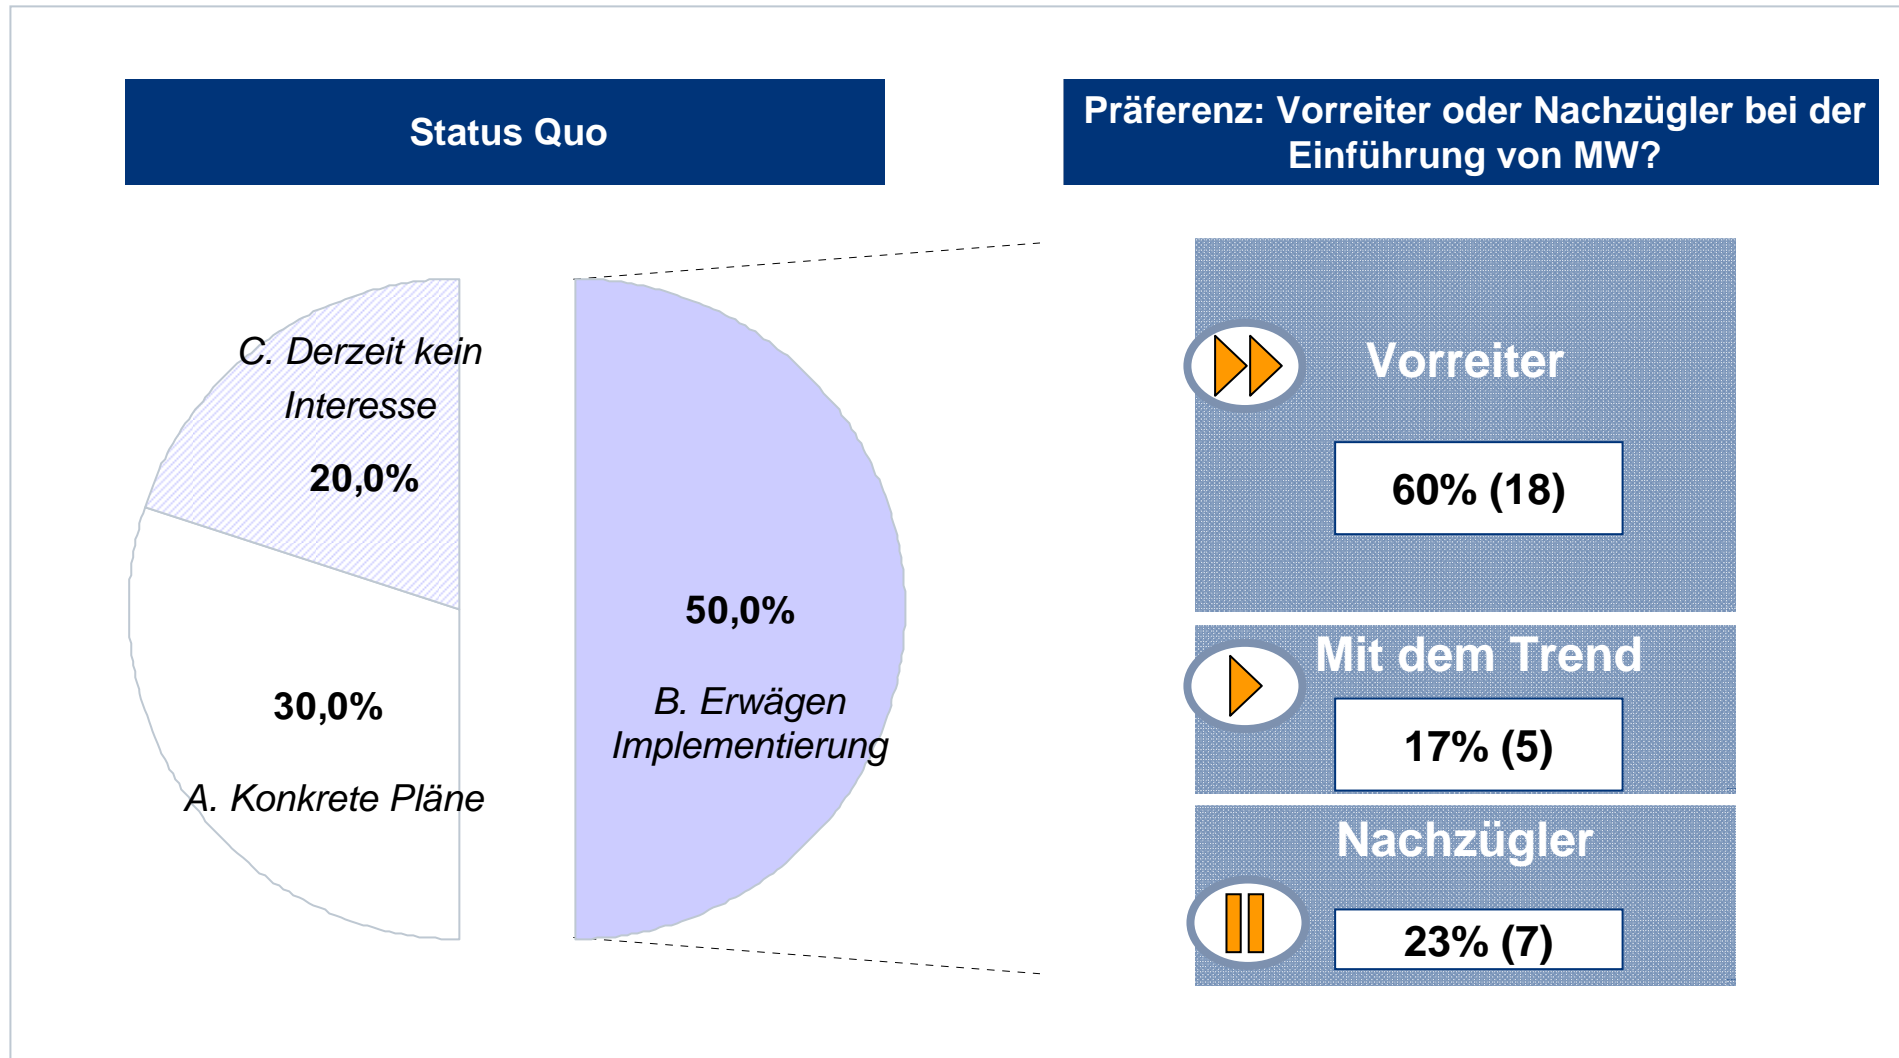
Status Quo

Präferenz: Vorreiter oder Nachzügler bei der Einführung von MW?

C. Derzeit kein Interesse

20,0%

30,0%

A. Konkrete Pläne

50,0%

B. Erwägen Implementierung

Vorreiter

60% (18)

Mit dem Trend

17% (5)

Nachzügler

23% (7)